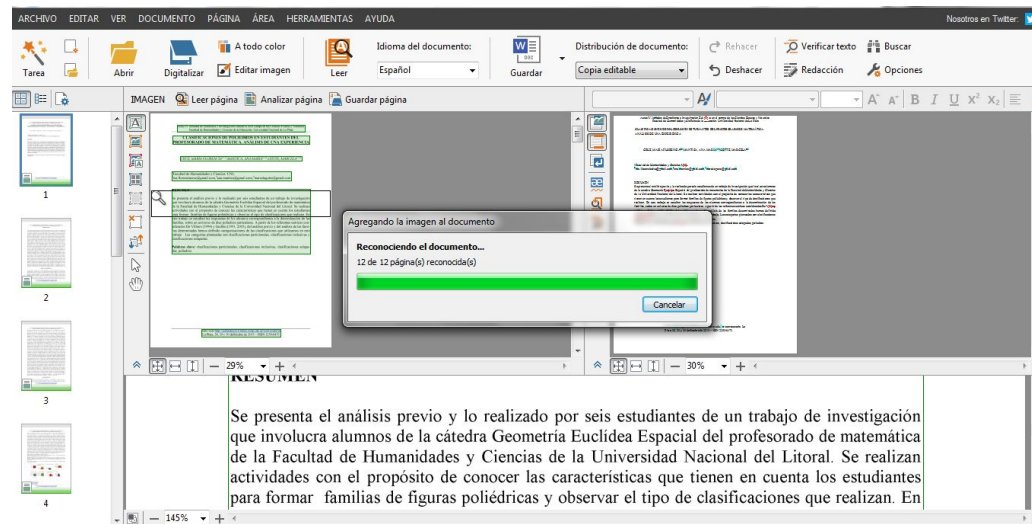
ARCHIVO EDITAR VER DOCUMENTO PÁGINA ÁREA HERRAMIENTAS AYUDA

Nosotros en Twitter:

Tarea

Abrir

Digitalizar

A todo color

Editar imagen

Leer

Idioma del documento:

Español

Guardar

Distribución de documento:

Copia editable

Rehacer

Deshacer

Verificar texto

Redacción

Buscar

Opciones

IMAGEN Leer página Analizar página Guardar página

1

2

3

4

29%

30%

Agregando la imagen al documento

Reconociendo el documento...

12 de 12 página(s) reconocida(s)

Cancelar

RESUMEN

Se presenta el análisis previo y lo realizado por seis estudiantes de un trabajo de investigación que involucra alumnos de la cátedra Geometría Euclídea Espacial del profesorado de matemática de la Facultad de Humanidades y Ciencias de la Universidad Nacional del Litoral. Se realizan actividades con el propósito de conocer las características que tienen en cuenta los estudiantes para formar familias de figuras poliédricas y observar el tipo de clasificaciones que realizan. En

145%